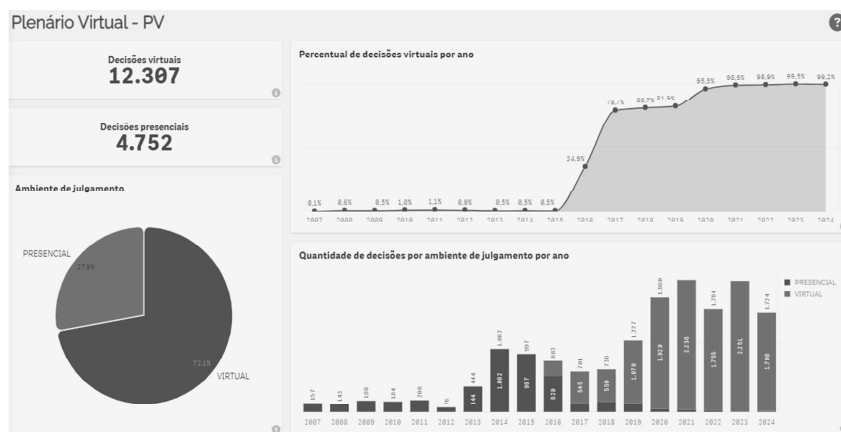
Plenário Virtual - PV

?

Decisões virtuais
12.307

Decisões presenciais
4.752

Ambiente de julgamento

PRESENCIAL
27,9%

72,1%
VIRTUAL

Percentual de decisões virtuais por ano

0,1% 0,6% 0,5% 1,0% 1,1% 0,9% 0,5% 0,5% 0,5% 34,9% 78,7% 80,7% 81,8% 98,5% 98,5% 98,9% 99,5% 99,2%

2007 2008 2009 2010 2011 2012 2013 2014 2015 2016 2017 2018 2019 2020 2021 2022 2023 2024

Quantidade de decisões por ambiente de julgamento por ano

PRESENCIAL
VIRTUAL

157 143 198 184 200 76 444 1.082 997 883 791 738 1.277 1.860 1.784 1.724

144 1.082 987 839 945 559 1.070 1.819 2.230 1.766 2.251 1.708

2007 2008 2009 2010 2011 2012 2013 2014 2015 2016 2017 2018 2019 2020 2021 2022 2023 2024